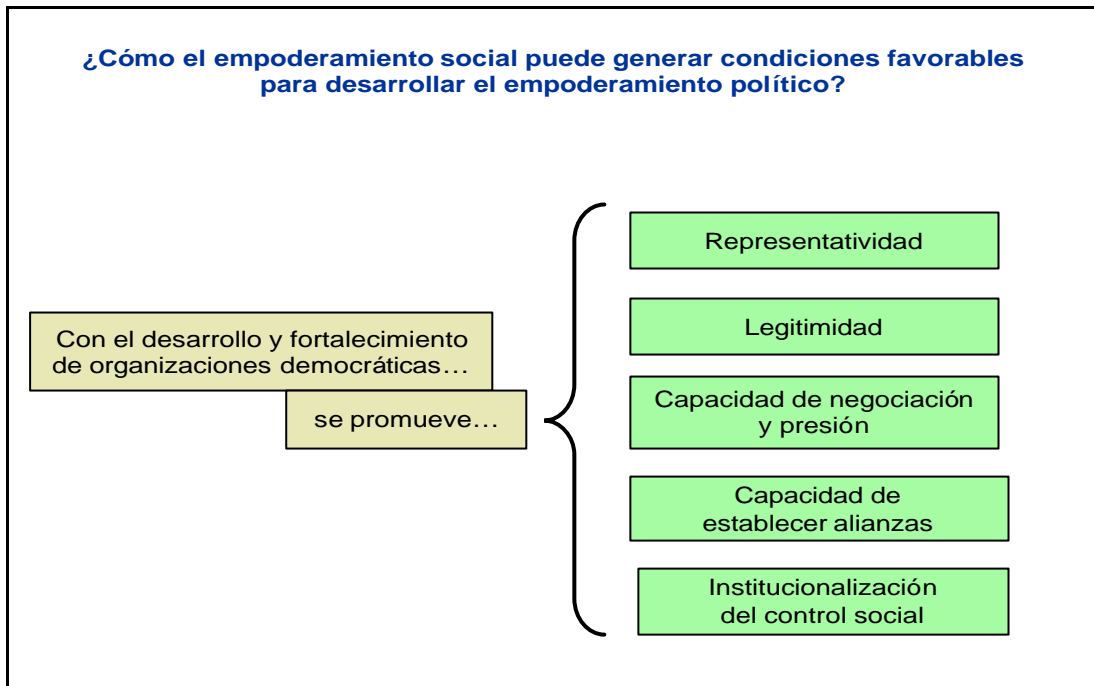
¿Cómo el empoderamiento social puede generar condiciones favorables para desarrollar el empoderamiento político?

Con el desarrollo y fortalecimiento de organizaciones democráticas…

se promueve…

Representatividad

Legitimidad

Capacidad de negociación y presión

Capacidad de establecer alianzas

Institucionalización del control social